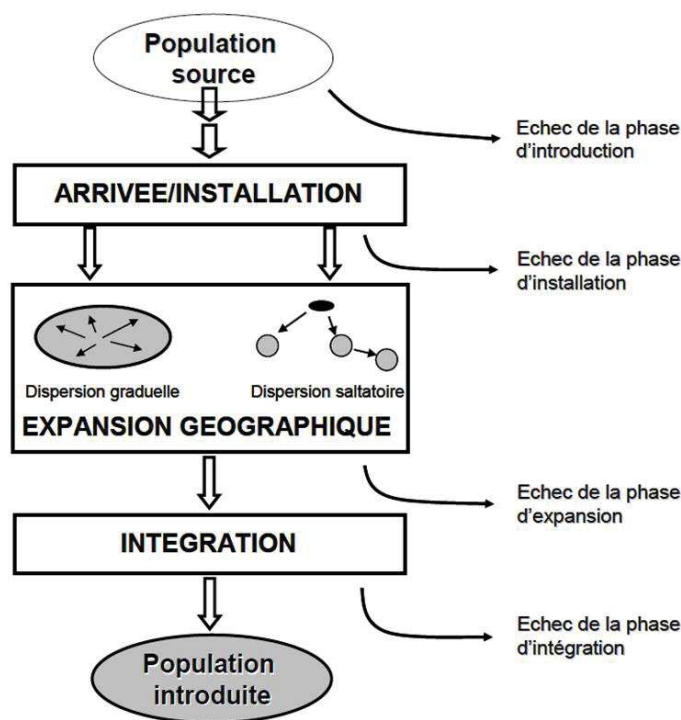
Population source

Echec de la phase d'introduction

ARRIVEE/INSTALLATION

Echec de la phase d'installation

Dispersion graduelle

Dispersion saltatoire

EXPANSION GEOGRAPHIQUE

Echec de la phase d'expansion

INTEGRATION

Echec de la phase d'intégration

Population introduite